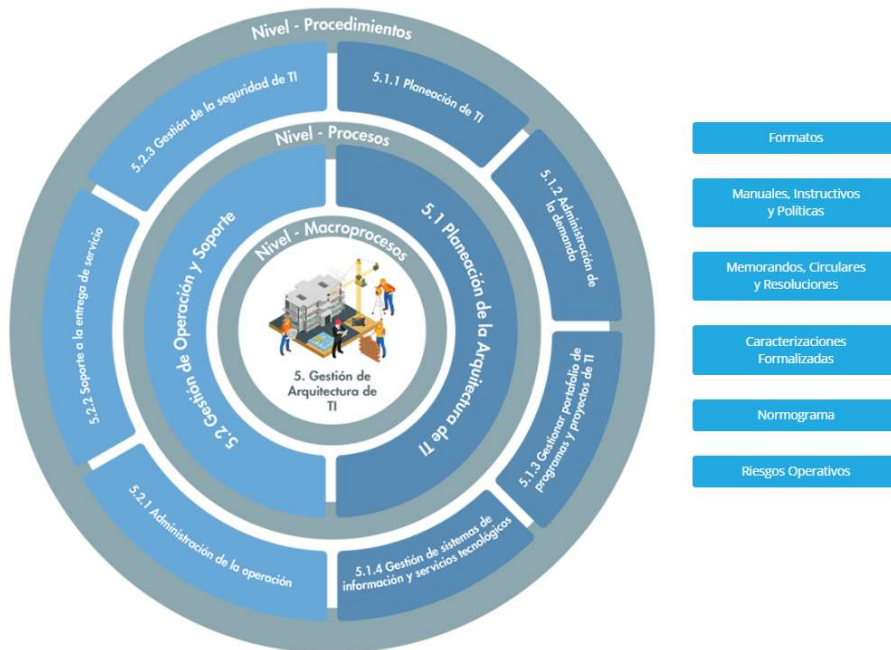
Nivel - Procedimientos

5.2.3 Gestión de la seguridad de TI

5.1.1 Planeación de TI

Nivel - Procesos

5.1.2 Administración de la demanda

5.2.2 Soporte a la entrega de servicio

5.2 Gestión de Operación y Soporte

Nivel - Macroprocesos

5.1 Planeación de la Arquitectura de TI

5. Gestión de Arquitectura de TI

5.1.3 Gestionar portafolio de programas y proyectos de TI

5.2.1 Administración de la operación

5.1.4 Gestión de sistemas de información y servicios tecnológicos

Formatos

Manuales, Instructivos y Políticas

Memorandos, Circulares y Resoluciones

Caracterizaciones Formalizadas

Normograma

Riesgos Operativos